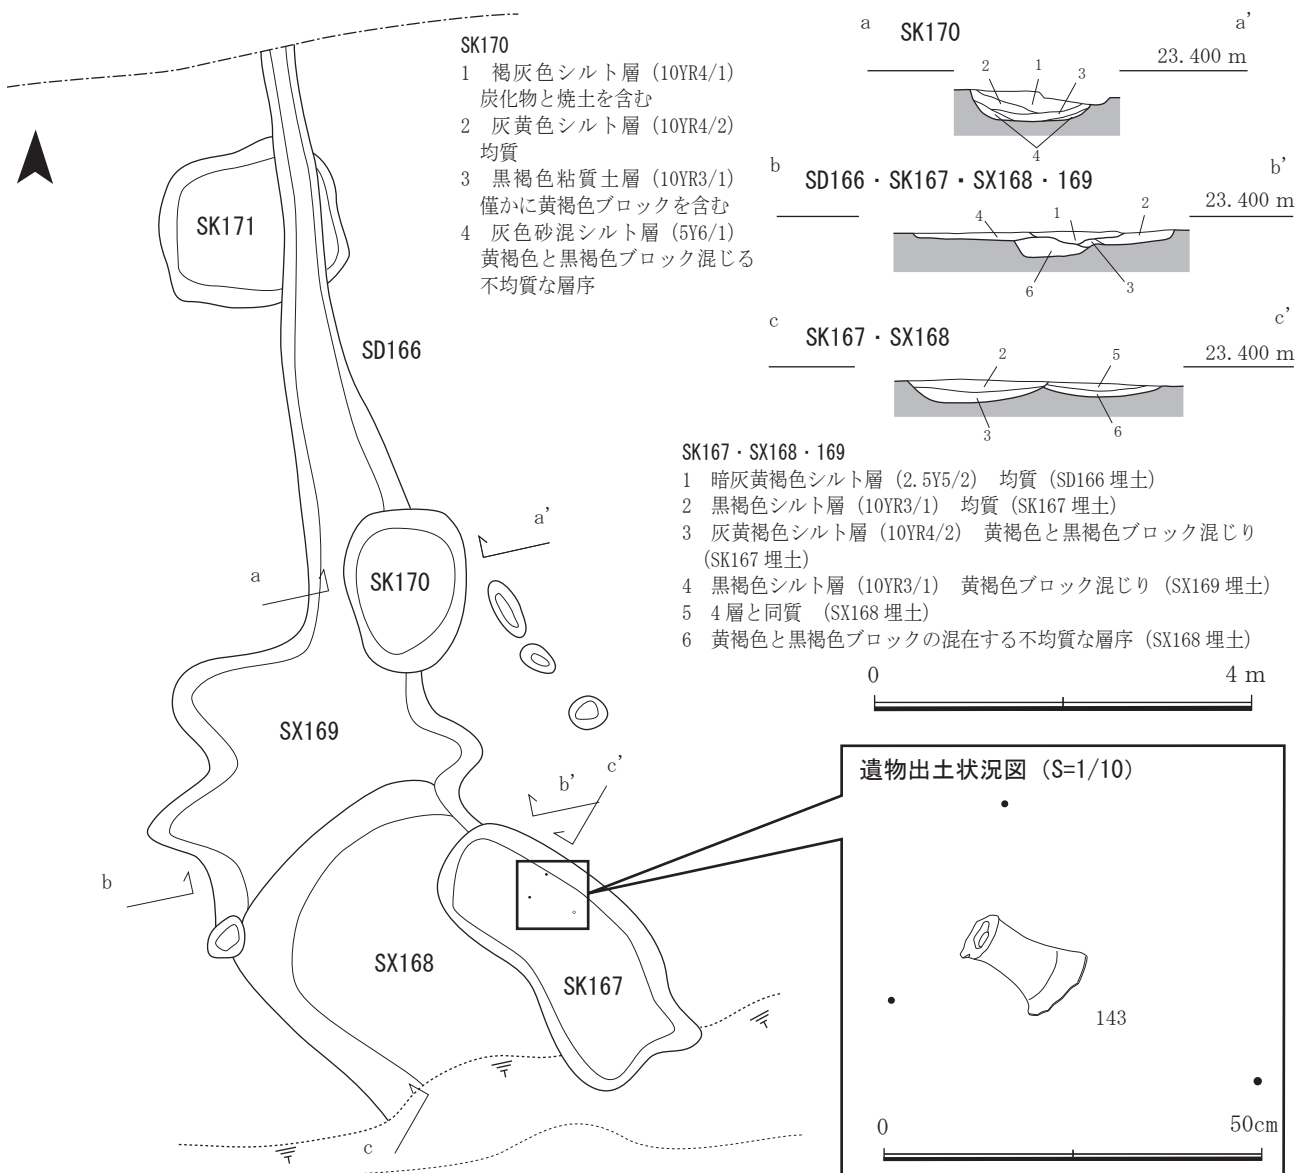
SK170
1 褐灰色シルト層（10YR4/1）
炭化物と焼土を含む
2 灰黄色シルト層（10YR4/2）
均質
3 黒褐色粘質土層（10YR3/1）
僅かに黄褐色ブロックを含む
4 灰色砂混シルト層（5Y6/1）
黄褐色と黒褐色ブロック混じる
不均質な層序

a SK170 a'
23.400 m
2 1 3
4

b SD166・SK167・SX168・169 b'
23.400 m
4 1 2
6 3

c SK167・SX168 c'
23.400 m
2 5
3 6

SK167・SX168・169
1 暗灰黄褐色シルト層（2.5Y5/2） 均質（SD166 埋土）
2 黒褐色シルト層（10YR3/1） 均質（SK167 埋土）
3 灰黄褐色シルト層（10YR4/2） 黄褐色と黒褐色ブロック混じり（SK167 埋土）
4 黒褐色シルト層（10YR3/1） 黄褐色ブロック混じり（SX169 埋土）
5 4層と同質 （SX168 埋土）
6 黄褐色と黒褐色ブロックの混在する不均質な層序（SX168 埋土）

0 4 m

SK171
SD166
a'
a
SK170
SX169
b' c'
b
SX168
SK167
c

遺物出土状況図（S=1/10）
143
0 50cm